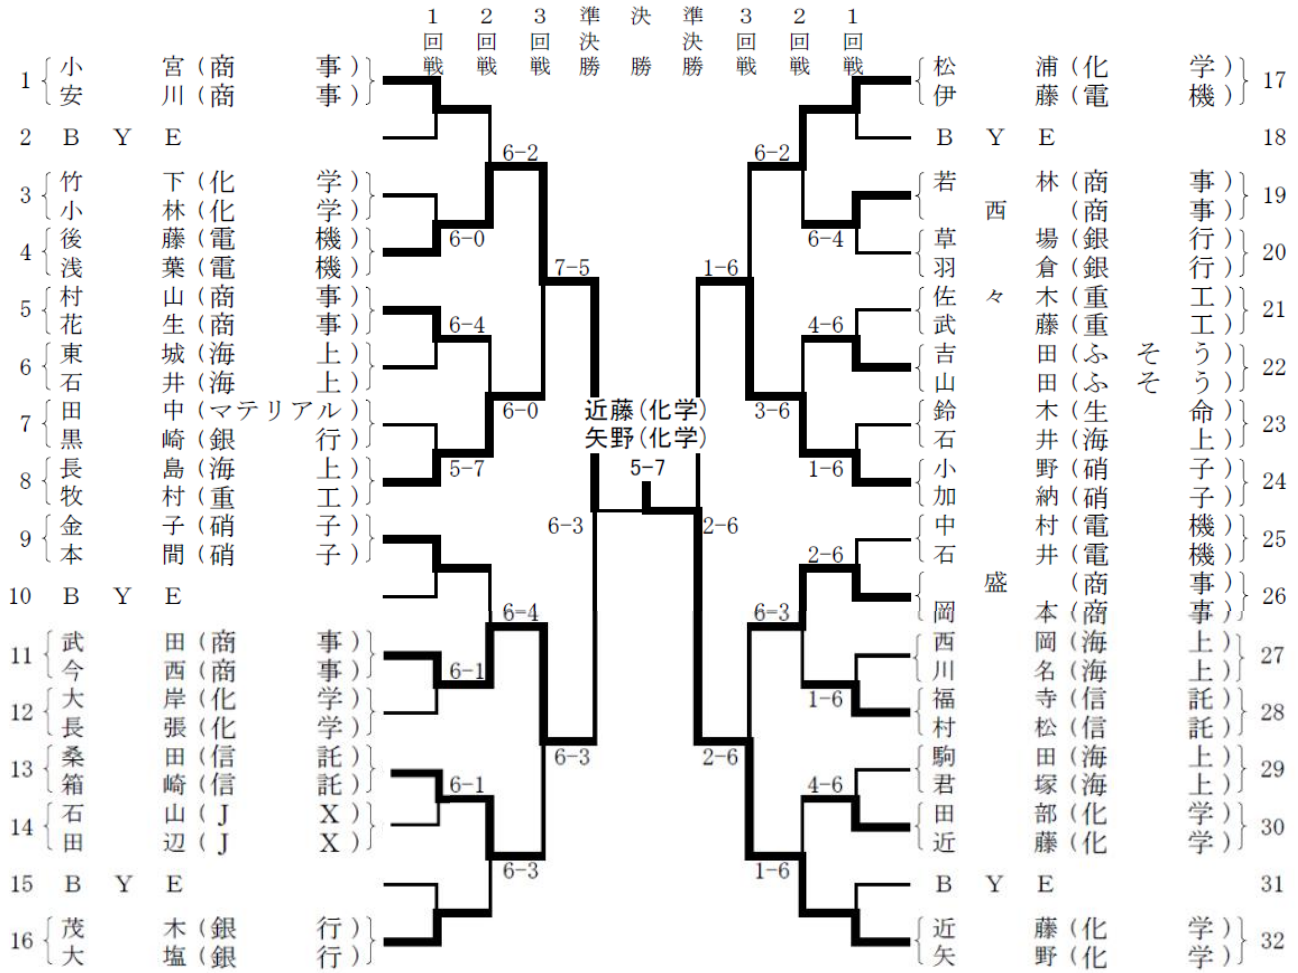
1回戦 2回戦 3回戦 準決勝 決勝 準決勝 3回戦 2回戦 1回戦

1 小宮（商事） 安川（商事）
2 BYE
3 竹下（化学） 小林（化学）
4 後藤（電機） 浅葉（電機）
5 村山（商事） 花生（商事）
6 東城（海上） 石井（海上）
7 田中（マテリアル） 黒崎（銀行）
8 長島（海上） 牧村（重工）
9 金子（硝子） 本間（硝子）
10 BYE
11 武田（商事） 今西（商事）
12 大岸（化学） 長張（化学）
13 桑田（信託） 箱崎（信託）
14 石山（JX） 田辺（JX）
15 BYE
16 茂木（銀行） 大塩（銀行）

17 松浦（化学） 伊藤（電機）
18 BYE
19 若林（商事） 西（商事）
20 草場（銀行） 羽倉（銀行）
21 佐々木（重工） 武藤（重工）
22 吉田（ふそう） 山田（ふそう）
23 鈴木（生命） 石井（海上）
24 小野（硝子） 加納（硝子）
25 中村（電機） 石井（電機）
26 盛（商事） 岡本（商事）
27 西岡（海上） 川名（海上）
28 福寺（信託） 村松（信託）
29 駒田（海上） 君塚（海上）
30 田部（化学） 近藤（化学）
31 BYE
32 近藤（化学） 矢野（化学）

6-2 6-0 7-5 6-4 6-0 5-7 6-3 6-4 6-1 6-3 6-1 6-3
6-2 6-4 1-6 4-6 3-6 1-6 2-6 2-6 6-3 1-6 2-6 4-6 1-6
5-7
近藤（化学）
矢野（化学）